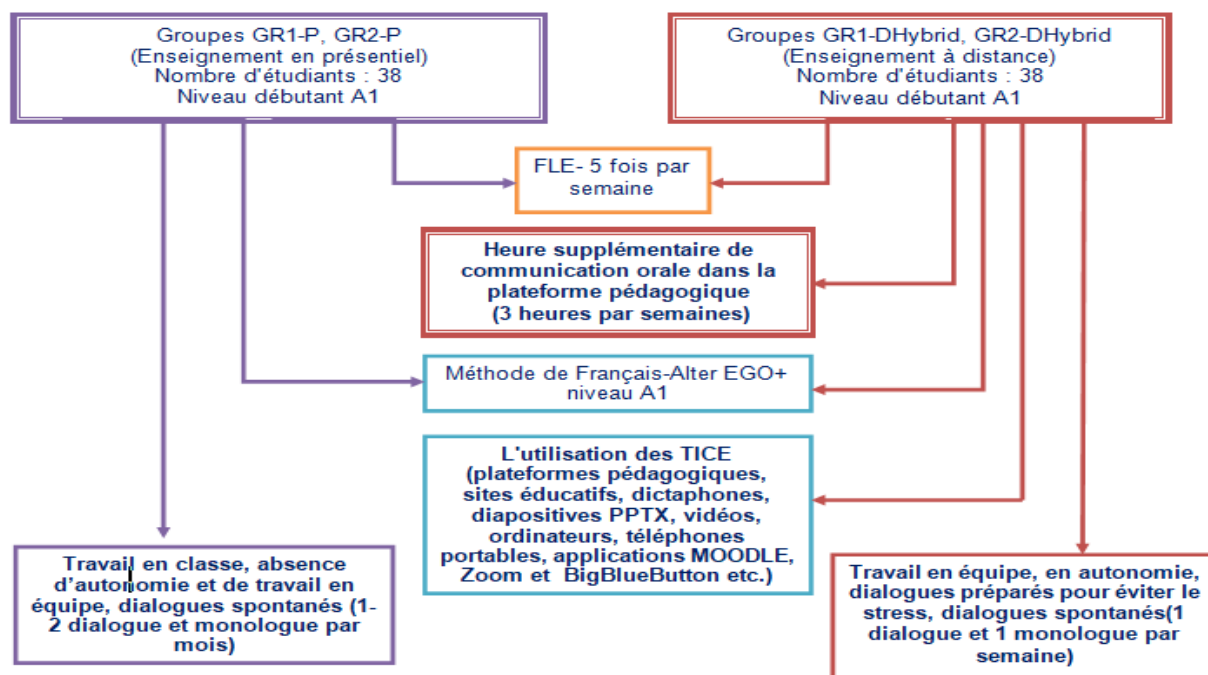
Groupes GR1-P, GR2-P
(Enseignement en présentiel)
Nombre d'étudiants : 38
Niveau débutant A1

Groupes GR1-DHybrid, GR2-DHybrid
(Enseignement à distance)
Nombre d'étudiants : 38
Niveau débutant A1

FLE- 5 fois par semaine

Heure supplémentaire de communication orale dans la plateforme pédagogique
(3 heures par semaines)

Méthode de Français-Alter EGO+ niveau A1

L'utilisation des TICE
(plateformes pédagogiques, sites éducatifs, dictaphones, diapositives PPTX, vidéos, ordinateurs, téléphones portables, applications MOODLE, Zoom et BigBlueButton etc.)

Travail en classe, absence d'autonomie et de travail en équipe, dialogues spontanés (1-2 dialogue et monologue par mois)

Travail en équipe, en autonomie, dialogues préparés pour éviter le stress, dialogues spontanés(1 dialogue et 1 monologue par semaine)